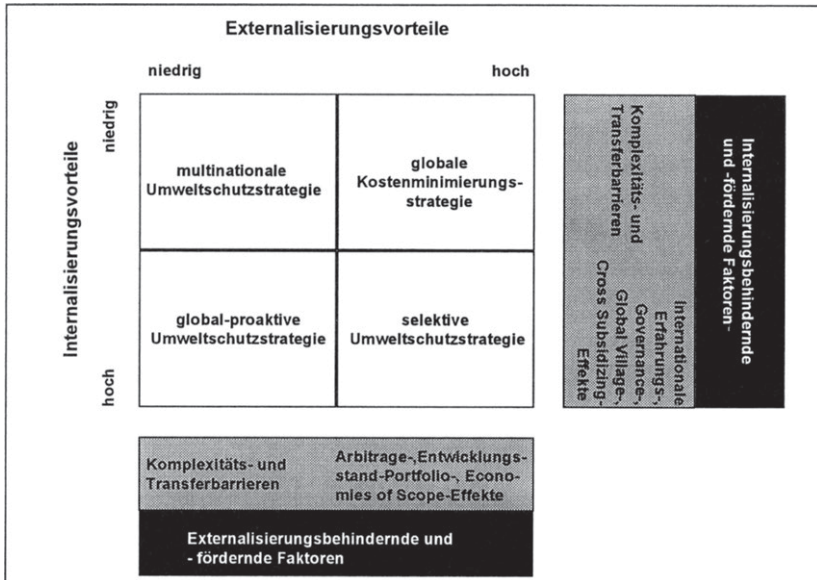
Externalisierungsvorteile

niedrig

hoch

Internalisierungsvorteile

niedrig

hoch

multinationale Umweltschutzstrategie

globale Kostenminimierungsstrategie

global-proaktive Umweltschutzstrategie

selektive Umweltschutzstrategie

Komplexitäts- und Transferbarrieren

Internationale Erfahrungs-, Governance-, Global Village-, Cross Subsidizing-Effekte

Internalisierungsbehindernde und -fördernde Faktoren-

Komplexitäts- und Transferbarrieren

Arbitrage-, Entwicklungsstand-Portfolio-, Economies of Scope-Effekte

Externalisierungsbehindernde und - fördernde Faktoren